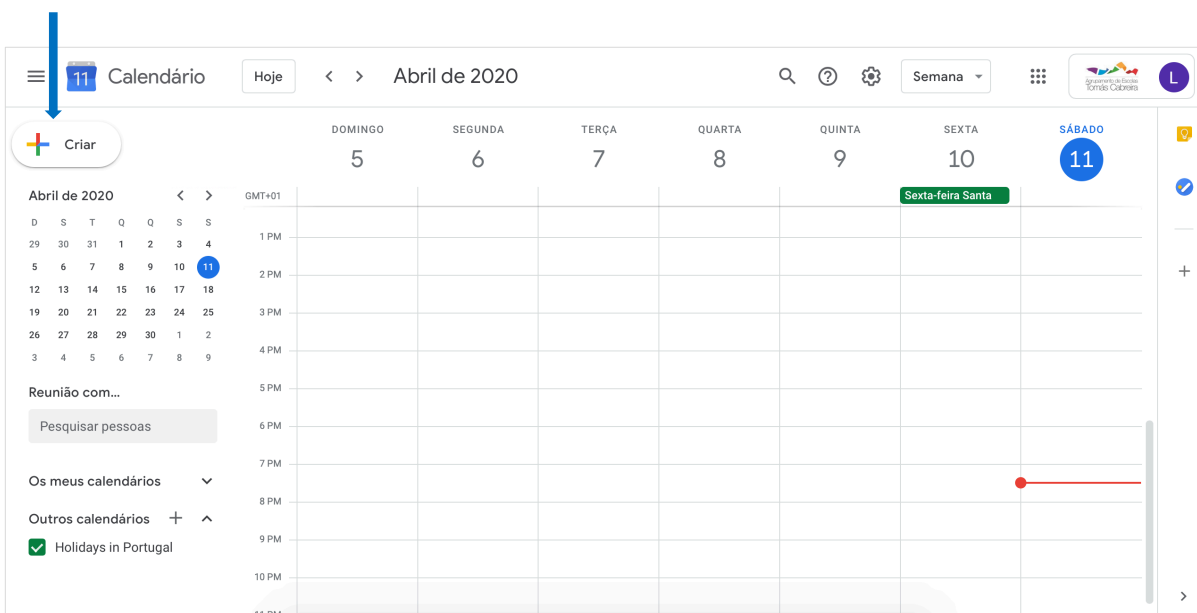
11 Calendário

Hoje

Abril de 2020

Semana

Agrupamento de Escolas Tomás Cabreira

L

Criar

Abril de 2020

| D | S | T | Q | Q | S | S |
|---|---|---|---|---|---|---|
| 29 | 30 | 31 | 1 | 2 | 3 | 4 |
| 5 | 6 | 7 | 8 | 9 | 10 | 11 |
| 12 | 13 | 14 | 15 | 16 | 17 | 18 |
| 19 | 20 | 21 | 22 | 23 | 24 | 25 |
| 26 | 27 | 28 | 29 | 30 | 1 | 2 |
| 3 | 4 | 5 | 6 | 7 | 8 | 9 |

Reunião com...

Pesquisar pessoas

Os meus calendários

Outros calendários

Holidays in Portugal

DOMINGO 5

SEGUNDA 6

TERÇA 7

QUARTA 8

QUINTA 9

SEXTA 10

SÁBADO 11

GMT+01

Sexta-feira Santa

1 PM

2 PM

3 PM

4 PM

5 PM

6 PM

7 PM

8 PM

9 PM

10 PM